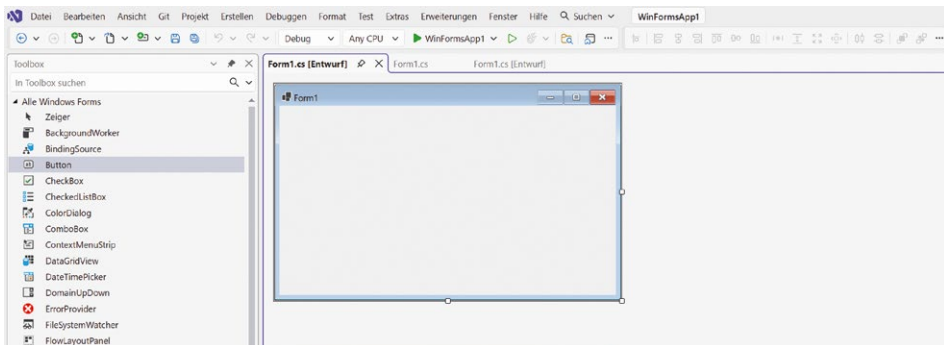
Datei Bearbeiten Ansicht Git Projekt Erstellen Debuggen Format Test Extras Erweiterungen Fenster Hilfe Suchen WinFormsApp1

Debug Any CPU WinFormsApp1

Toolbox

In Toolbox suchen

Alle Windows Forms
Zeiger
BackgroundWorker
BindingSource
Button
CheckBox
CheckedListBox
ColorDialog
ComboBox
ContextMenuStrip
DataGridView
DateTimePicker
DomainUpDown
ErrorProvider
FileSystemWatcher
FlowLayoutPanel

Form1.cs [Entwurf] Form1.cs Form1.cs [Entwurf]

Form1